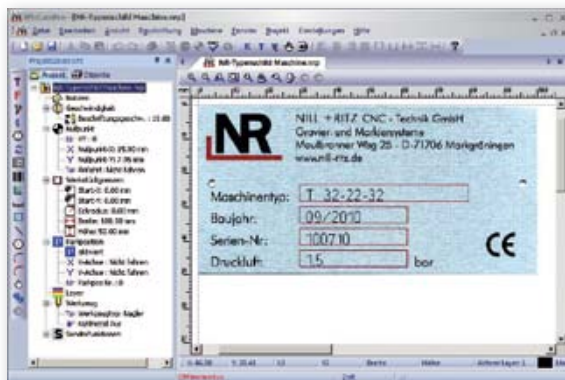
NR-Typenschild Maschine.nrp

NR

NILL + RITZ CNC - Technik GmbH
Gravier- und Markiersysteme
Maulbronner Weg 26 · D-71706 Markgröningen
www.nill-ritz.de

Maschinentyp: T 32-22-32
Baujahr: 09/2010
Serien-Nr: 100710
Druckluft: 1,5 bar

CE